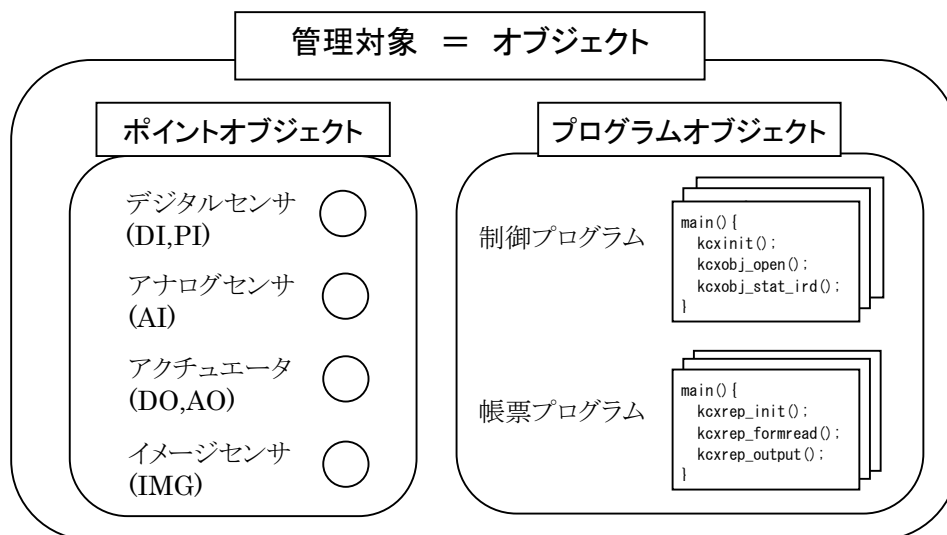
管理対象 ＝ オブジェクト

ポイントオブジェクト

デジタルセンサ (DI,PI)

アナログセンサ (AI)

アクチュエータ (DO,AO)

イメージセンサ (IMG)

プログラムオブジェクト

制御プログラム

main(){
kcxinit();
kcxobj_open();
kcxobj_stat_ird();
}

帳票プログラム

main(){
kcxrep_init();
kcxrep_formread();
kcxrep_output();
}